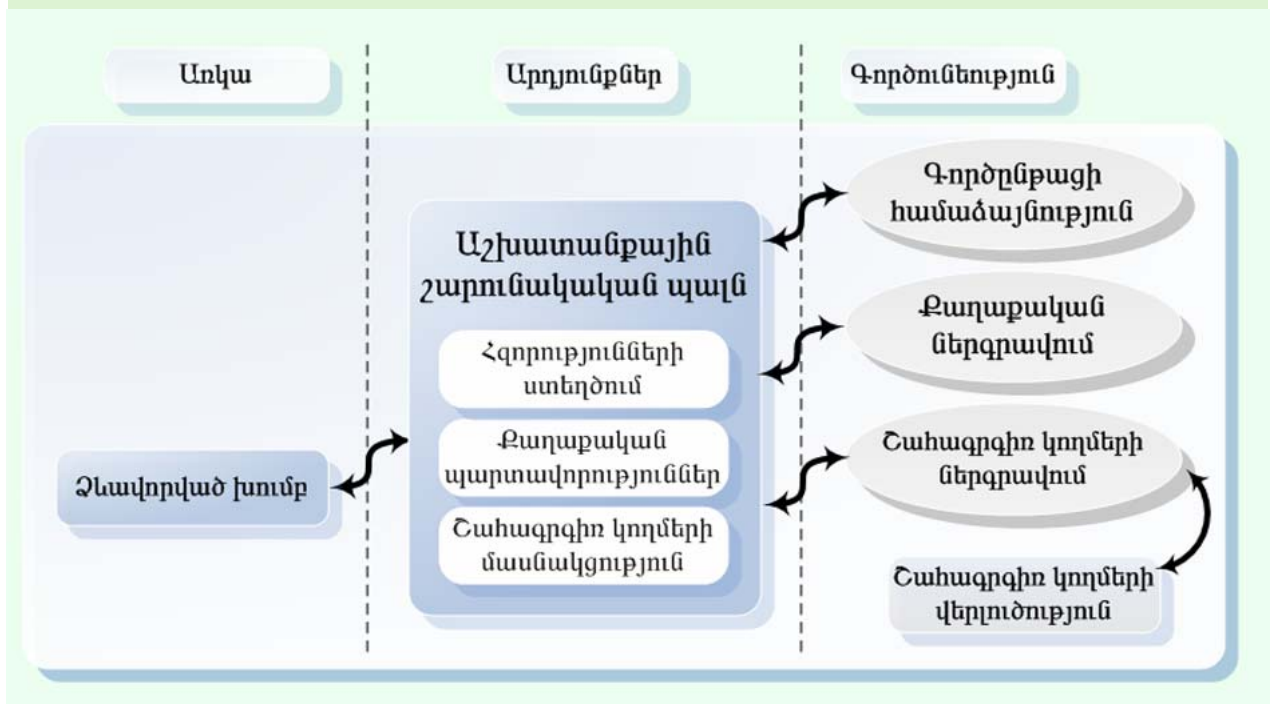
Առկա

Արդյունքներ

Գործունեություն

Աշխատանքային շարունակական պալն

Հզորությունների ստեղծում

Քաղաքական պարտավորություններ

Շահագրգիռ կողմերի մասնակցություն

Ձևավորված խումբ

Գործընթացի համաձայնություն

Քաղաքական ներգրավում

Շահագրգիռ կողմերի ներգրավում

Շահագրգիռ կողմերի վերլուծություն